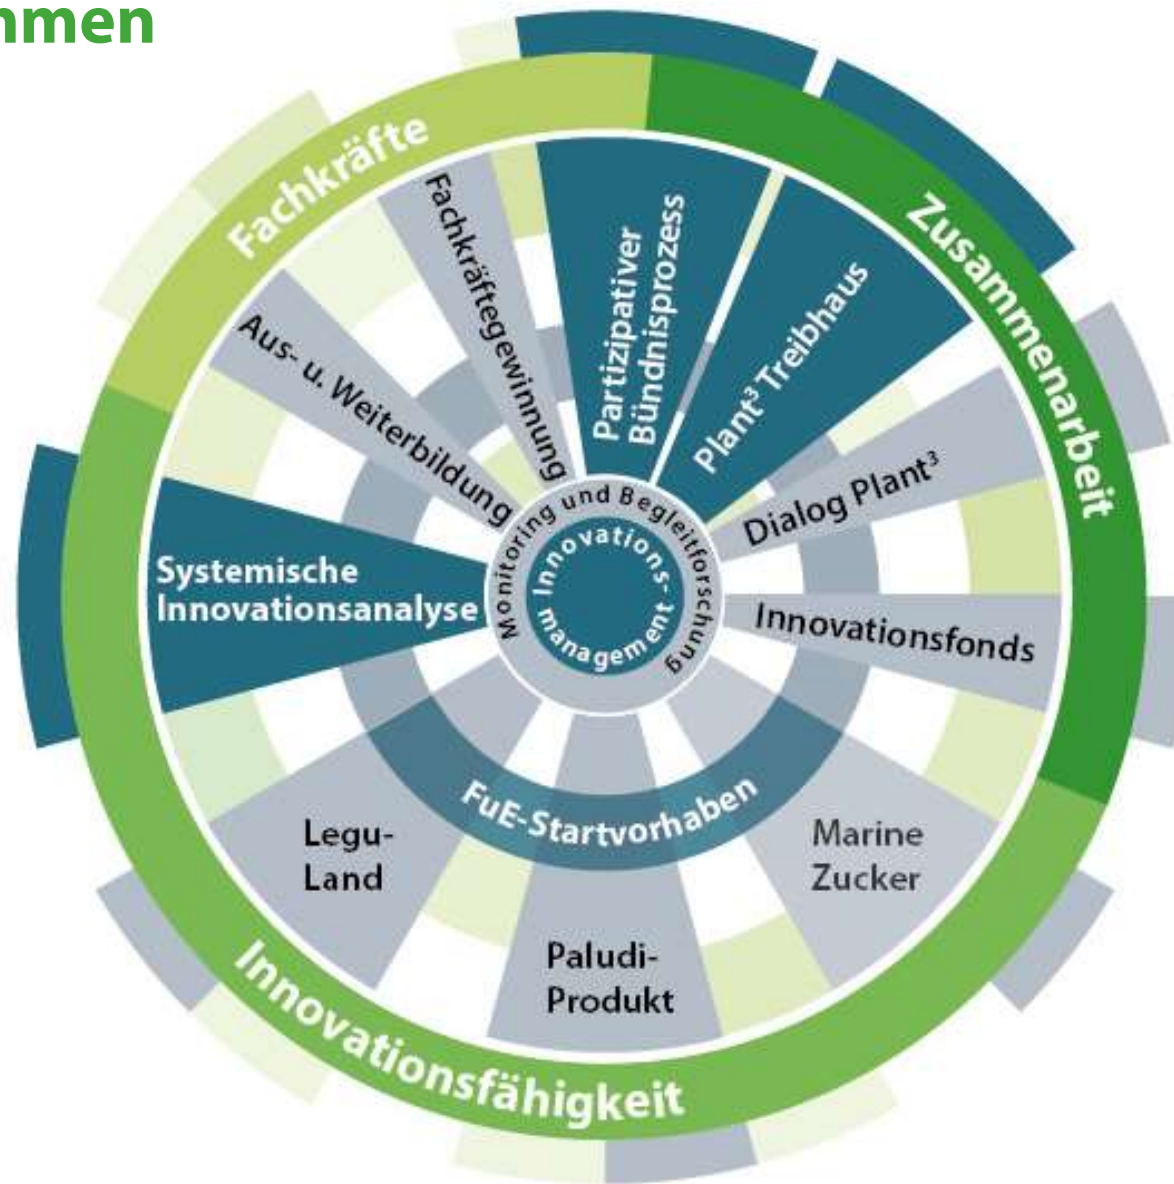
nmen

Fachkräfte

Zusammenarbeit

Innovationsfähigkeit

Fachkräftegewinnung

Partizipativer Bündnisprozess

Plant$^3$ Treibhaus

Aus- u. Weiterbildung

Dialog Plant$^3$

Systemische Innovationsanalyse

Monitoring und Begleitforschung

Innovations-management

Innovationsfonds

FuE-Startvorhaben

Legu-Land

Marine Zucker

Paludi-Produkt